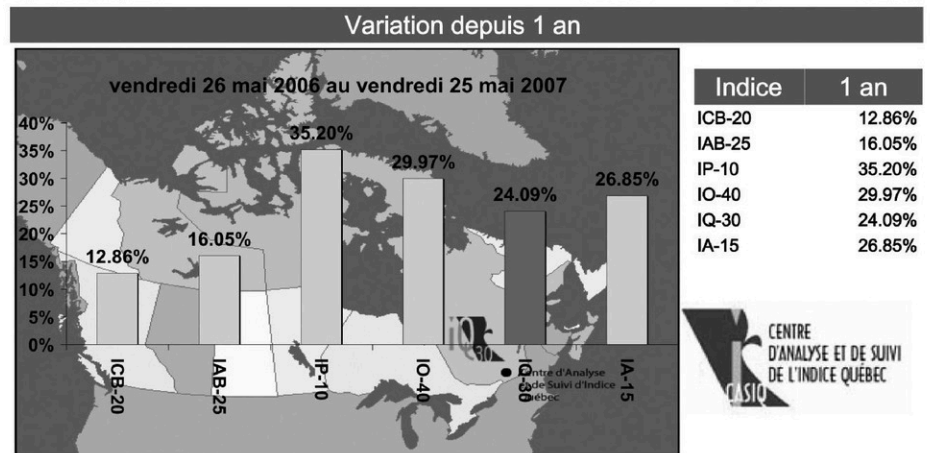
Variation depuis 1 an

vendredi 26 mai 2006 au vendredi 25 mai 2007

40%
35%
30%
25%
20%
15%
10%
5%
0%

12.86%
16.05%
35.20%
29.97%
24.09%
26.85%

ICB-20
IAB-25
IP-10
IO-40
IQ-30
IA-15

Centre d'Analyse de Suivi d'Indice Québec

| Indice | 1 an |
|---|---|
| ICB-20 | 12.86% |
| IAB-25 | 16.05% |
| IP-10 | 35.20% |
| IO-40 | 29.97% |
| IQ-30 | 24.09% |
| IA-15 | 26.85% |

CENTRE D'ANALYSE ET DE SUIVI DE L'INDICE QUÉBEC
CASIQ